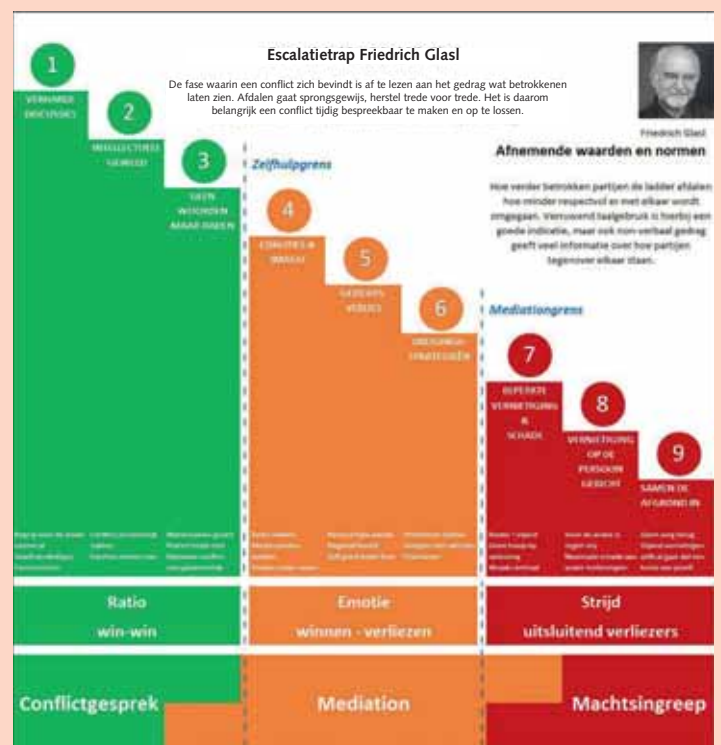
Escalatietrap Friedrich Glasl

De fase waarin een conflict zich bevindt is af te lezen aan het gedrag wat betrokkenen laten zien. Afdalen gaat sprongsgewijs, herstel trede voor trede. Het is daarom belangrijk een conflict tijdig bespreekbaar te maken en op te lossen.

Friedrich Glasl

Afnemende waarden en normen

Hoe verder betrokken partijen de ladder afdalen hoe minder respectvol ze met elkaar wordt omgegaan. Verruwend taalgebruik is hierbij een goede indicatie, maar ook non-verbaal gedrag geeft veel informatie over hoe partijen tegenover elkaar staan.

1
VERHARDE DISCUSSIES

2
INTELLECTUEEL GEWELD

3
GEEN WOORDEN MAAR DADEN

Zelfhulpgrens

4
COALITIES & IMAGO

5
GEZICHTSVERLIES

6
DREIGINGSSTRATEGIEËN

Mediationgrens

7
BEPERKTE VERNIETIGING & SCHADE

8
VERNIETIGING OP DE PERSOON GERICHT

9
SAMEN DE AFGROND IN

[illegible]

Ratio
win-win

Emotie
winnen - verliezen

Strijd
uitsluitend verliezers

Conflictgesprek

Mediation

Machtsingreep